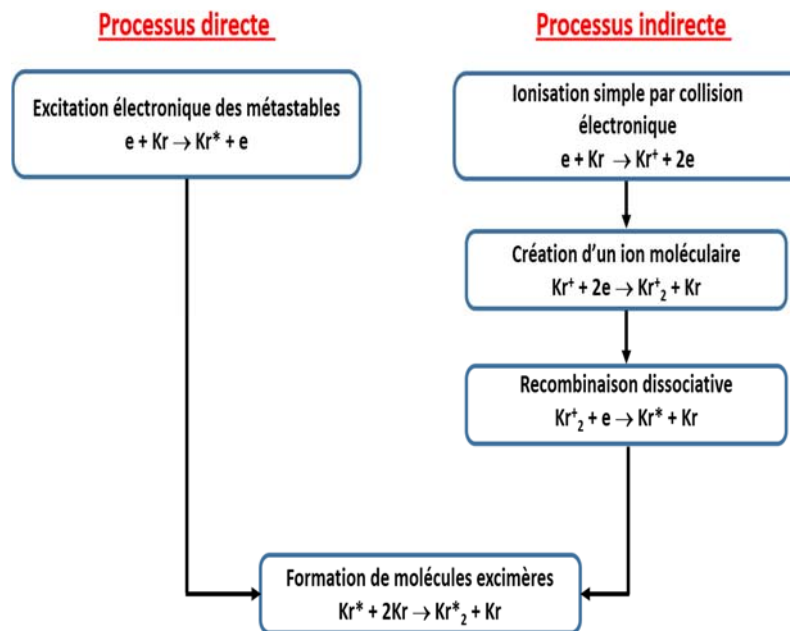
Processus directe

Processus indirecte

Excitation électronique des métastables
e + Kr $\rightarrow$ Kr* + e

Ionisation simple par collision électronique
e + Kr $\rightarrow$ Kr$^+$ + 2e

Création d'un ion moléculaire
Kr$^+$ + 2e $\rightarrow$ Kr$^+_2$ + Kr

Recombinaison dissociative
Kr$^+_2$ + e $\rightarrow$ Kr* + Kr

Formation de molécules excimères
Kr* + 2Kr $\rightarrow$ Kr*$_2$ + Kr